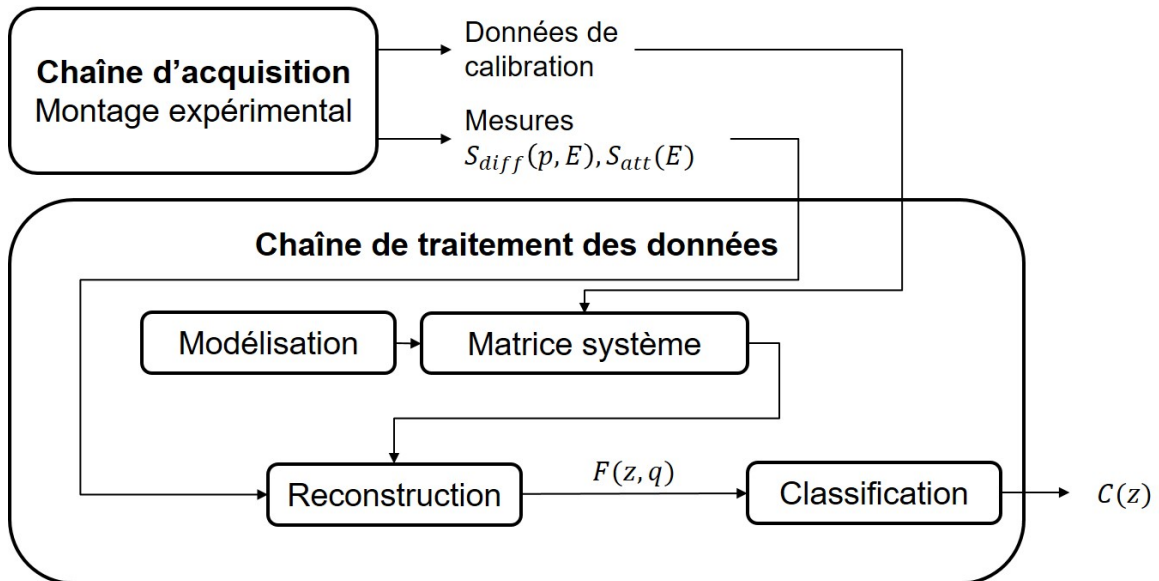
Chaîne d'acquisition
Montage expérimental

Données de calibration

Mesures
$S_{diff}(p,E), S_{att}(E)$

Chaîne de traitement des données

Modélisation

Matrice système

Reconstruction

$F(z,q)$

Classification

$C(z)$